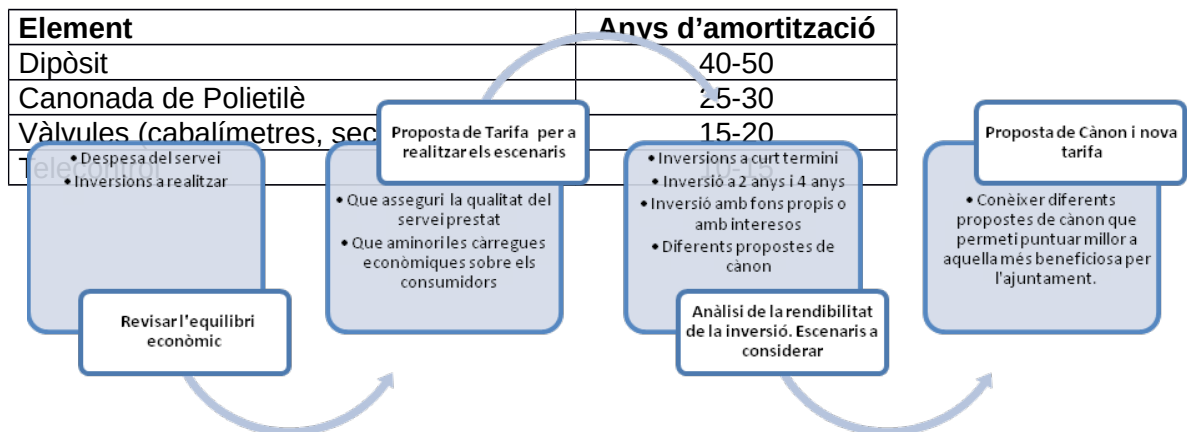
| Element | Anys d'amortització |
|---|---|
| Dipòsit | 40-50 |
| Canonada de Polietilè | 25-30 |
| Vàlvules (cabalímetres, sec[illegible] | 15-20 |
| Telecontrol | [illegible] |

• Despesa del servei
• Inversions a realitzar

Revisar l'equilibri econòmic

Proposta de Tarifa per a realitzar els escenaris

• Que asseguri la qualitat del servei prestat
• Que aminori les càrregues econòmiques sobre els consumidors

• Inversions a curt termini
• Inversió a 2 anys i 4 anys
• Inversió amb fons propis o amb interesos
• Diferents propostes de cànon

Anàlisi de la rendibilitat de la inversió. Escenaris a considerar

Proposta de Cànon i nova tarifa

• Conèixer diferents propostes de cànon que permeti puntuar millor a aquella més beneficiosa per l'ajuntament.